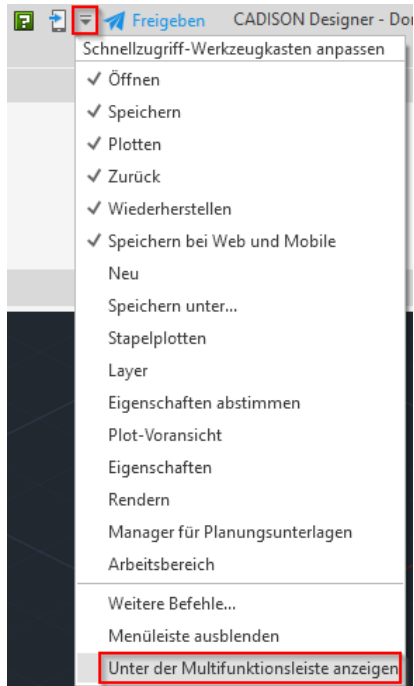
Freigeben CADISON Designer - Do

Schnellzugriff-Werkzeugkasten anpassen

✓ Öffnen
✓ Speichern
✓ Plotten
✓ Zurück
✓ Wiederherstellen
✓ Speichern bei Web und Mobile
Neu
Speichern unter...
Stapelplotten
Layer
Eigenschaften abstimmen
Plot-Voransicht
Eigenschaften
Rendern
Manager für Planungsunterlagen
Arbeitsbereich

Weitere Befehle...
Menüleiste ausblenden
Unter der Multifunktionsleiste anzeigen